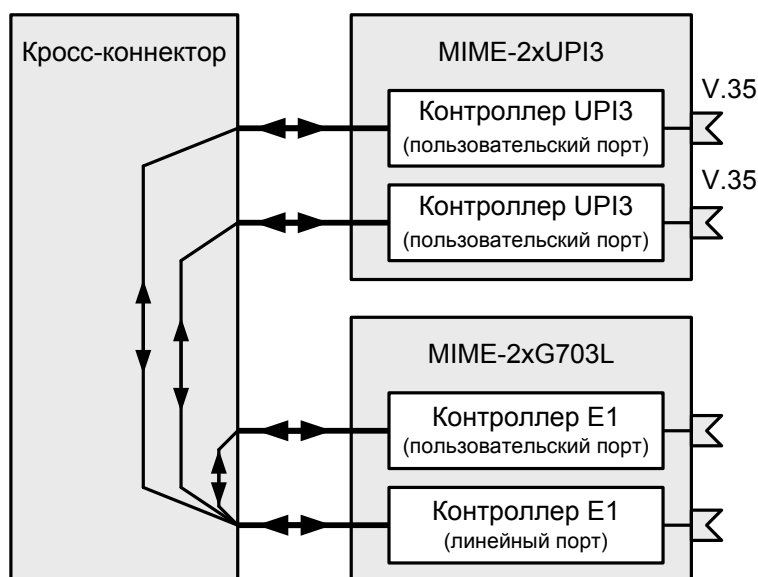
Кросс-коннектор

MIME-2xUPI3

Контроллер UPI3
(пользовательский порт)

V.35

Контроллер UPI3
(пользовательский порт)

V.35

MIME-2xG703L

Контроллер E1
(пользовательский порт)

Контроллер E1
(линейный порт)